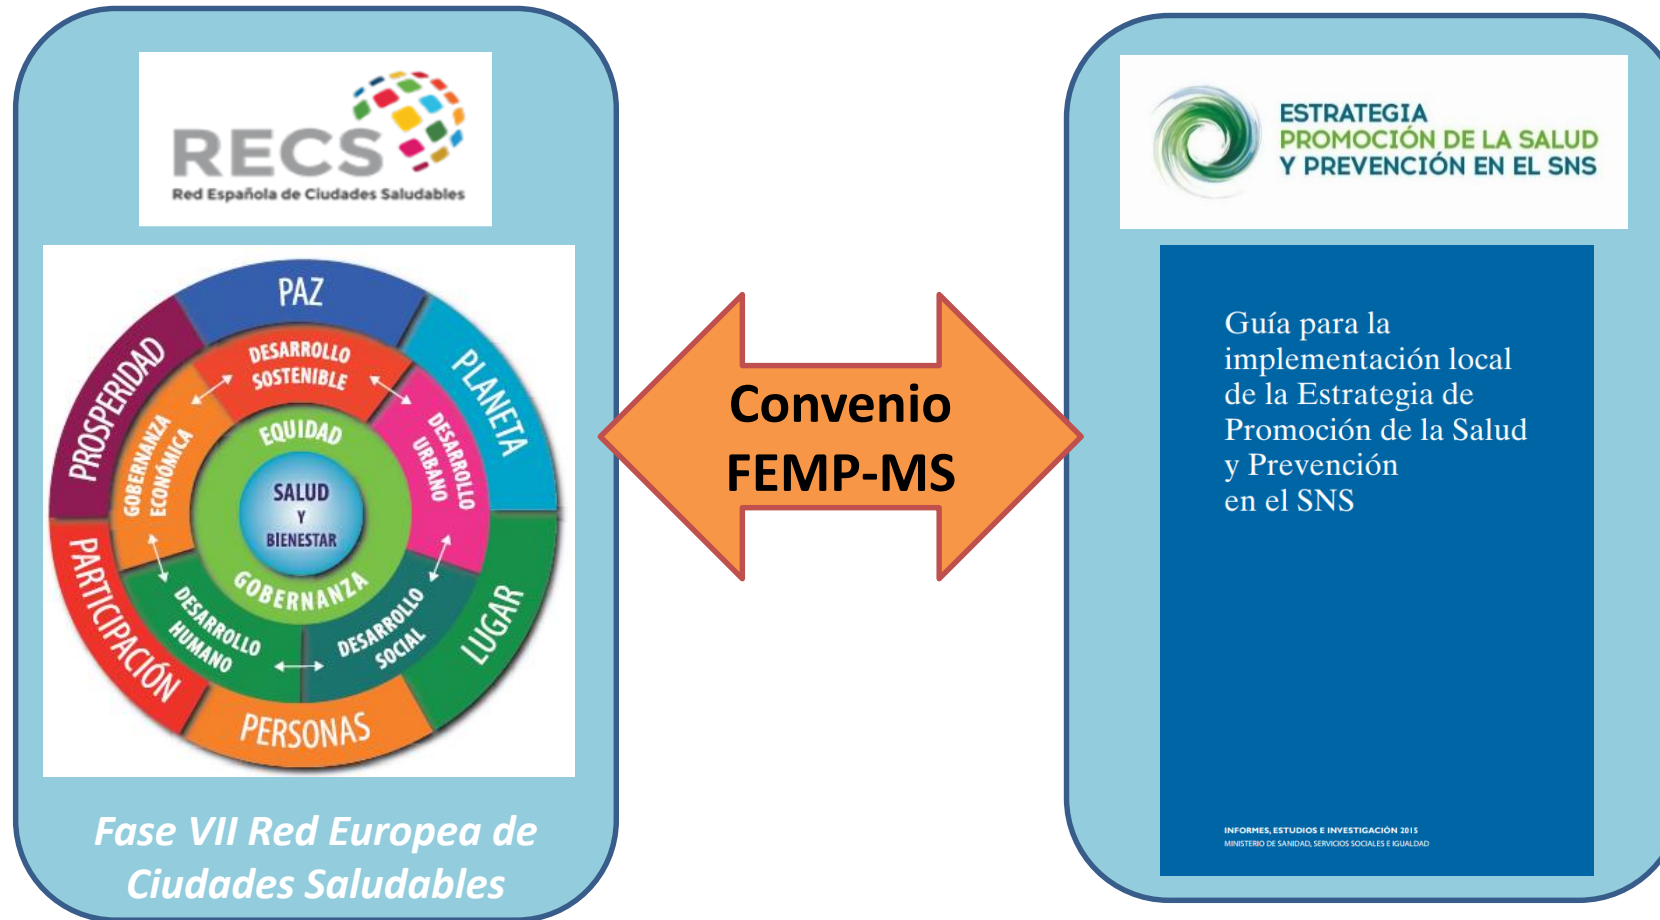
RECS
Red Española de Ciudades Saludables

PAZ
PLANETA
LUGAR
PERSONAS
PARTICIPACIÓN
PROSPERIDAD
DESARROLLO SOSTENIBLE
DESARROLLO URBANO
DESARROLLO SOCIAL
DESARROLLO HUMANO
GOBERNANZA ECONÓMICA
EQUIDAD
GOBERNANZA
SALUD Y BIENESTAR

Fase VII Red Europea de Ciudades Saludables

Convenio FEMP-MS

ESTRATEGIA
PROMOCIÓN DE LA SALUD
Y PREVENCIÓN EN EL SNS

Guía para la implementación local de la Estrategia de Promoción de la Salud y Prevención en el SNS

INFORMES, ESTUDIOS E INVESTIGACIÓN 2015
MINISTERIO DE SANIDAD, SERVICIOS SOCIALES E IGUALDAD